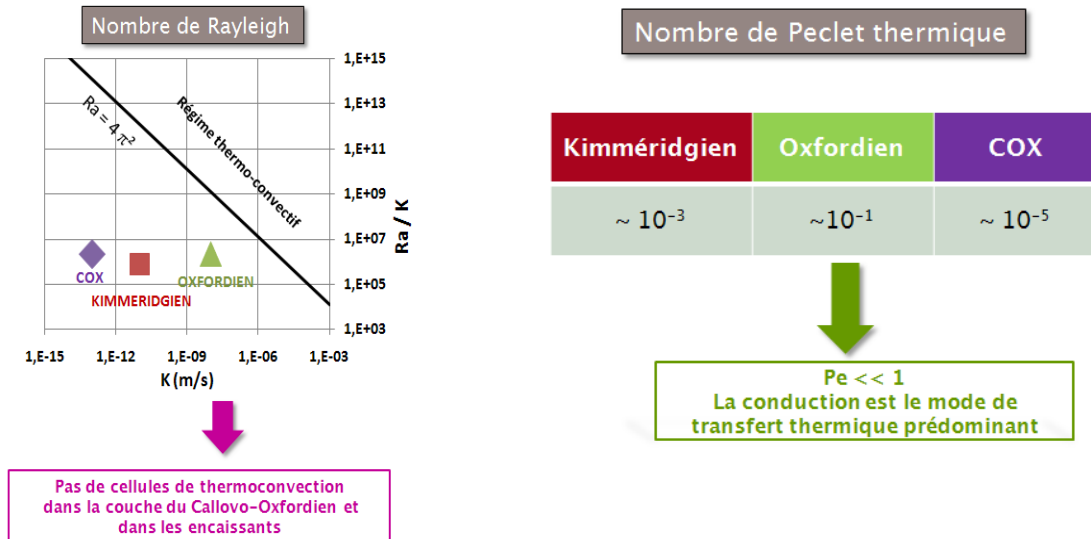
Nombre de Rayleigh

Ra = $4\pi^2$

Régime thermo-convectif

COX

KIMMERIDGIEN

OXFORDIEN

1,E+15
1,E+13
1,E+11
1,E+09
1,E+07
1,E+05
1,E+03

Ra / K

1,E-15 1,E-12 1,E-09 1,E-06 1,E-03

K (m/s)

Pas de cellules de thermoconvection dans la couche du Callovo-Oxfordien et dans les encaissants

Nombre de Peclet thermique

| Kimméridgien | Oxfordien | COX |
|---|---|---|
| ~ $10^{-3}$ | ~$10^{-1}$ | ~ $10^{-5}$ |

Pe << 1
La conduction est le mode de transfert thermique prédominant